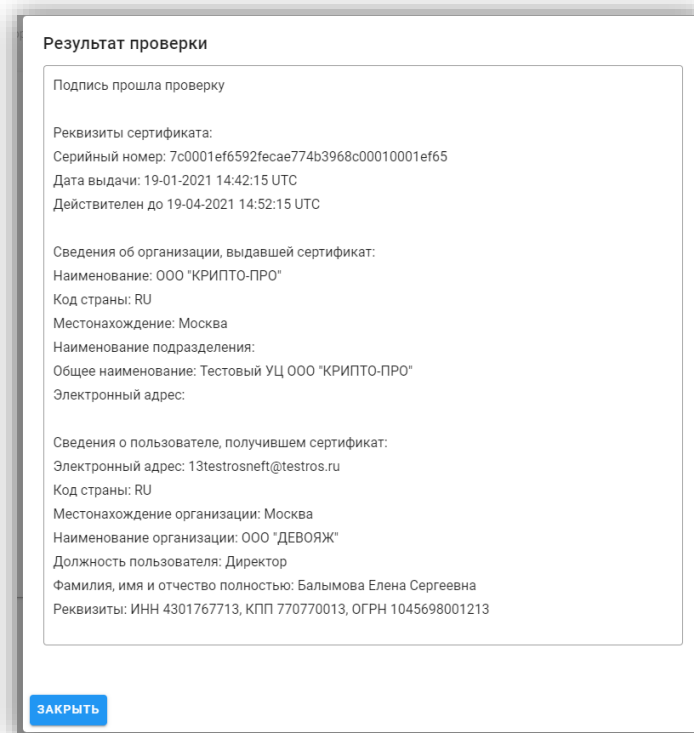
Результат проверки

Подпись прошла проверку

Реквизиты сертификата:
Серийный номер: 7c0001ef6592fecae774b3968c00010001ef65
Дата выдачи: 19-01-2021 14:42:15 UTC
Действителен до 19-04-2021 14:52:15 UTC

Сведения об организации, выдавшей сертификат:
Наименование: ООО "КРИПТО-ПРО"
Код страны: RU
Местонахождение: Москва
Наименование подразделения:
Общее наименование: Тестовый УЦ ООО "КРИПТО-ПРО"
Электронный адрес:

Сведения о пользователе, получившем сертификат:
Электронный адрес: 13testrosneft@testros.ru
Код страны: RU
Местонахождение организации: Москва
Наименование организации: ООО "ДЕВОЯЖ"
Должность пользователя: Директор
Фамилия, имя и отчество полностью: Балымова Елена Сергеевна
Реквизиты: ИНН 4301767713, КПП 770770013, ОГРН 1045698001213

ЗАКРЫТЬ